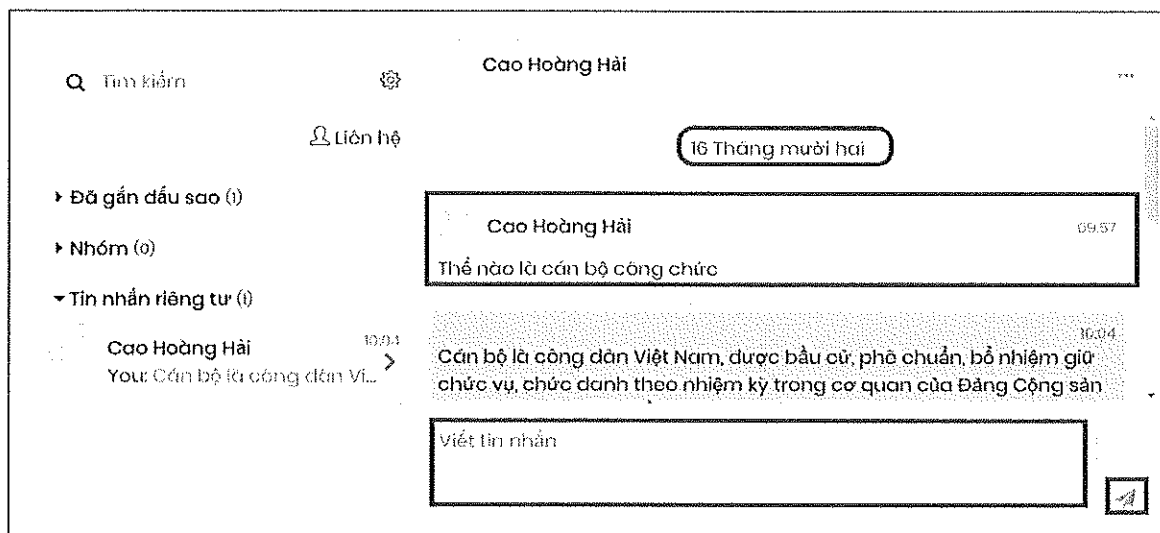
Tìm kiếm

Liên hệ

Đã gắn dấu sao (1)

Nhóm (0)

Tin nhắn riêng tư (1)

Cao Hoàng Hải 10:04
You: Cán bộ là công dân Vi...

Cao Hoàng Hải

...

16 Tháng mười hai

Cao Hoàng Hải 09:57
Thế nào là cán bộ công chức

10:04
Cán bộ là công dân Việt Nam, được bầu cử, phê chuẩn, bổ nhiệm giữ chức vụ, chức danh theo nhiệm kỳ trong cơ quan của Đảng Cộng sản

Viết tin nhắn